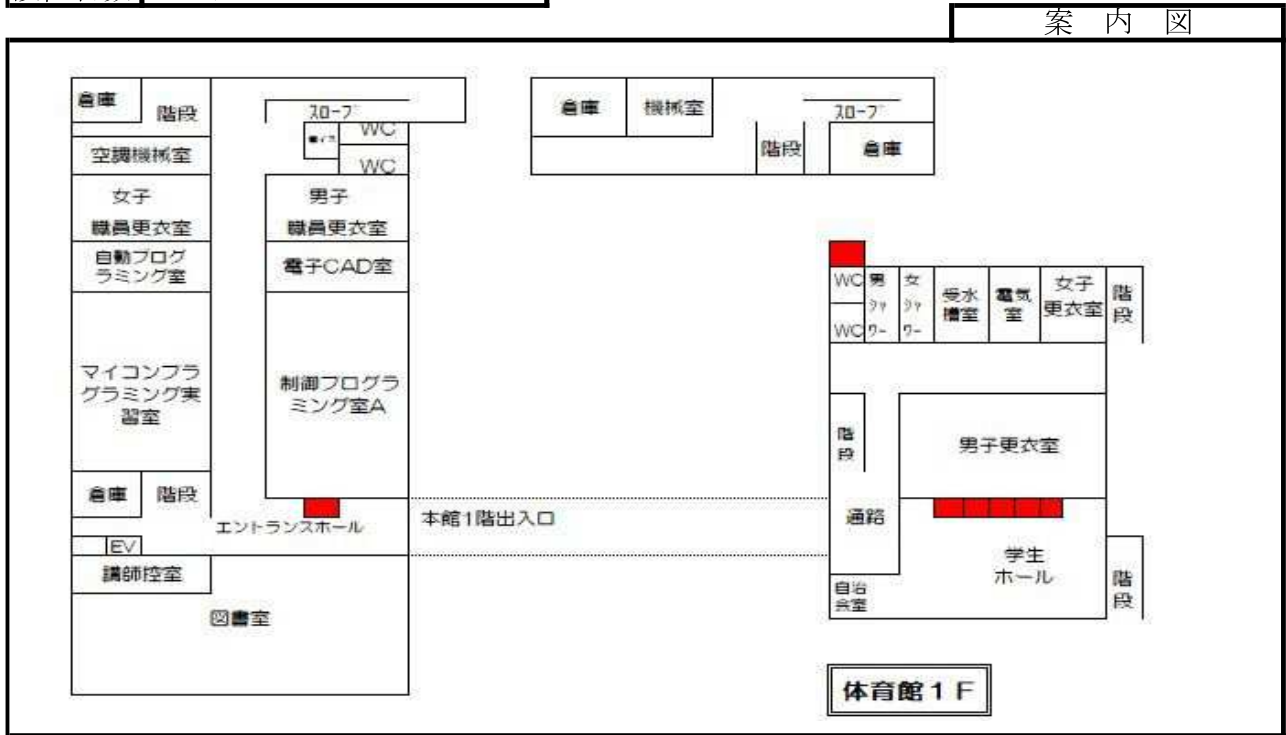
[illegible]

案 内 図

倉庫
階段
スロープ
WC
WC
空調機械室
女子
職員更衣室
男子
職員更衣室
自動プログラミング室
電子CAD室
マイコンプログラミング実習室
制御プログラミング室A
倉庫
階段
エントランスホール
EV
講師控室
図書室
本館1階出入口

倉庫
機械室
スロープ
階段
倉庫

WC
WC
男シャワー
女シャワー
受水槽室
電気室
女子更衣室
階段
階段
男子更衣室
通路
学生ホール
階段
自治会室

体育館1F